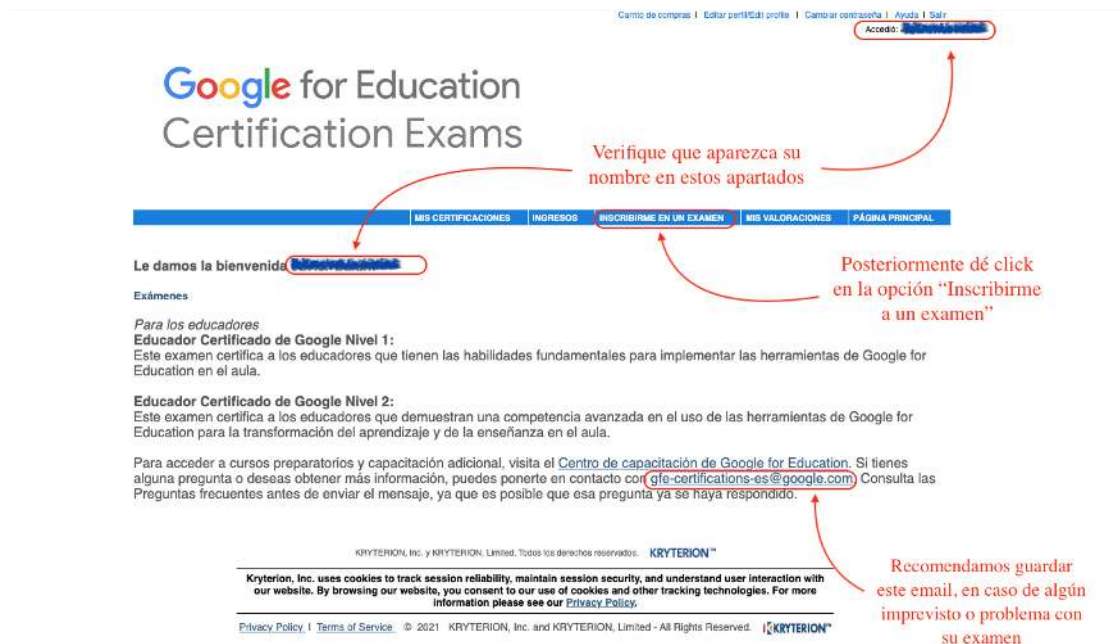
Carrito de compras | Editar perfil/Edit profile | Cambiar contraseña | Ayuda | Salir
Accedió: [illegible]

Google for Education
Certification Exams

Verifique que aparezca su nombre en estos apartados

MIS CERTIFICACIONES | INGRESOS | INSCRIBIRME EN UN EXAMEN | MIS VALORACIONES | PÁGINA PRINCIPAL

Le damos la bienvenida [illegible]

Posteriormente dé click en la opción "Inscribirme a un examen"

Exámenes

Para los educadores
Educador Certificado de Google Nivel 1:
Este examen certifica a los educadores que tienen las habilidades fundamentales para implementar las herramientas de Google for Education en el aula.

Educador Certificado de Google Nivel 2:
Este examen certifica a los educadores que demuestran una competencia avanzada en el uso de las herramientas de Google for Education para la transformación del aprendizaje y de la enseñanza en el aula.

Para acceder a cursos preparatorios y capacitación adicional, visita el Centro de capacitación de Google for Education. Si tienes alguna pregunta o deseas obtener más información, puedes ponerte en contacto con gfe-certifications-es@google.com. Consulta las Preguntas frecuentes antes de enviar el mensaje, ya que es posible que esa pregunta ya se haya respondido.

KRYTERION, Inc. y KRYTERION, Limited. Todos los derechos reservados. KRYTERION™

Recomendamos guardar este email, en caso de algún imprevisto o problema con su examen

Kryterion, Inc. uses cookies to track session reliability, maintain session security, and understand user interaction with our website. By browsing our website, you consent to our use of cookies and other tracking technologies. For more information please see our Privacy Policy.

Privacy Policy | Terms of Service © 2021 KRYTERION, Inc. and KRYTERION, Limited - All Rights Reserved. KRYTERION™